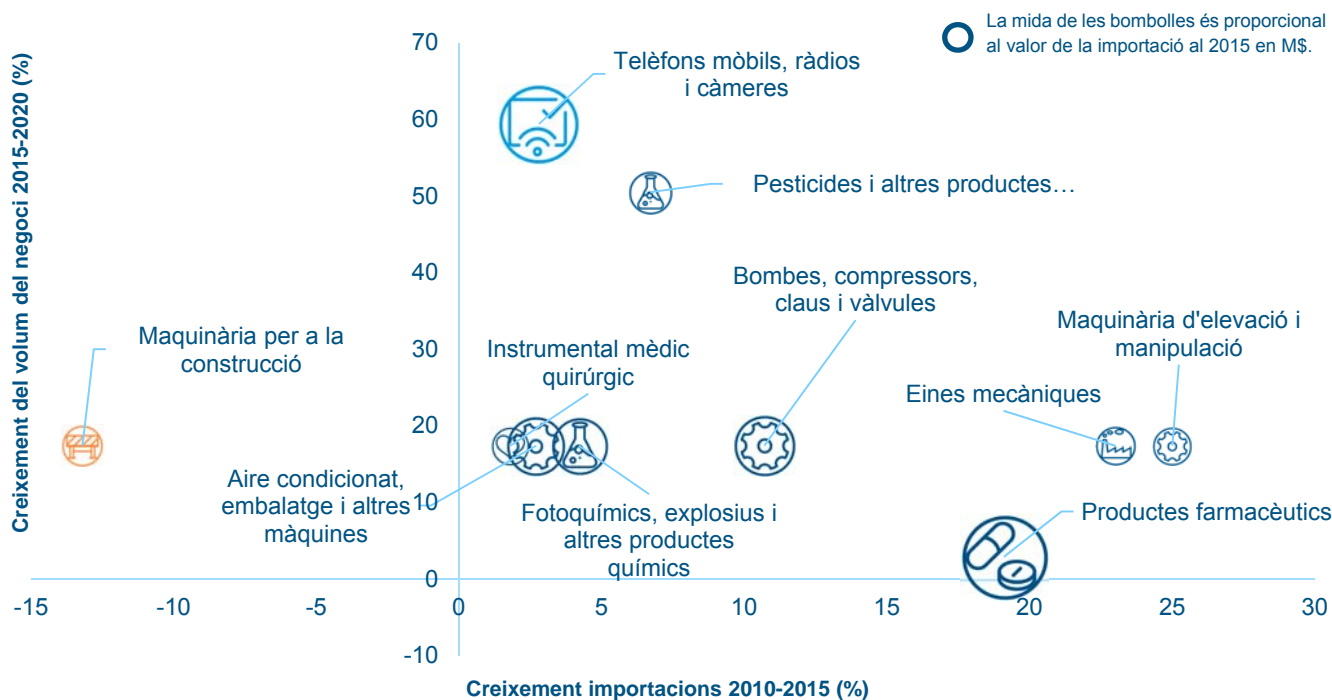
La mida de les bombolles és proporcional al valor de la importació al 2015 en M$.

Creixement del volum del negoci 2015-2020 (%)

70
60
50
40
30
20
10
0
-10

Telèfons mòbils, ràdios i càmeres

Pesticides i altres productes…

Bombes, compressors, claus i vàlvules

Maquinària d'elevació i manipulació

Maquinària per a la construcció

Instrumental mèdic quirúrgic

Eines mecàniques

Aire condicionat, embalatge i altres màquines

Fotoquímics, explosius i altres productes químics

Productes farmacèutics

-15
-10
-5
0
5
10
15
20
25
30

Creixement importacions 2010-2015 (%)